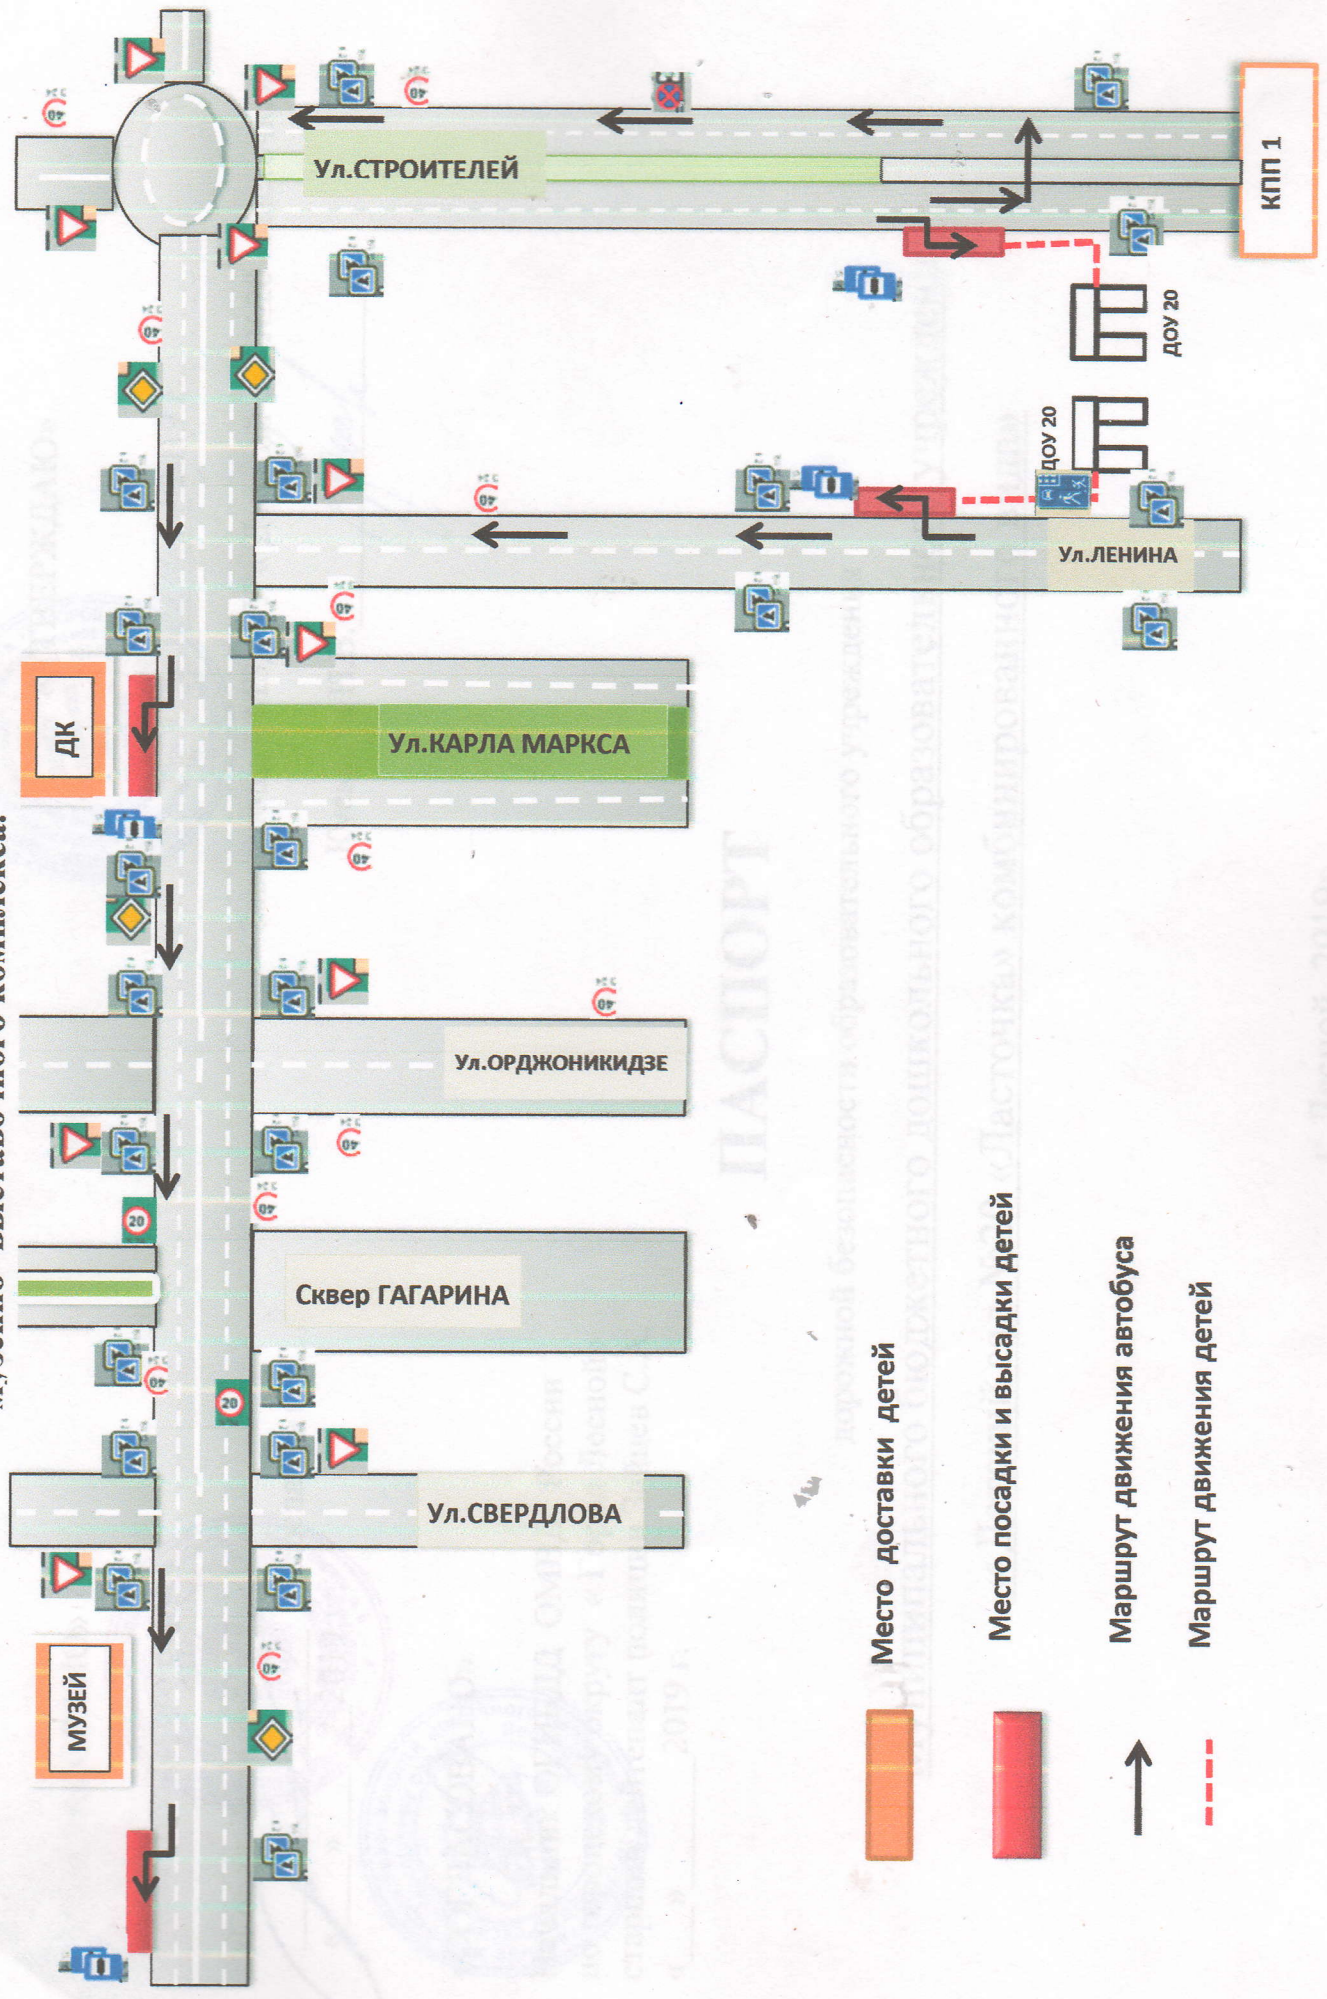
КПП 1

Ул.СТРОИТЕЛЕЙ

ДОУ 20

ДОУ 20

Ул.ЛЕНИНА

ДК

Ул.КАРЛА МАРКСА

Ул.ОРДЖОНИКИДЗЕ

20

Сквер ГАГАРИНА

20

Ул.СВЕРДЛОВА

МУЗЕЙ

40

Место доставки детей

Место посадки и высадки детей

Маршрут движения автобуса

Маршрут движения детей

ПАСПОРТ
дорожной безопасности образовательного учреждения
муниципального бюджетного дошкольного образовательного учреждения
«Ласточка» комбинированного вида

2019 г.